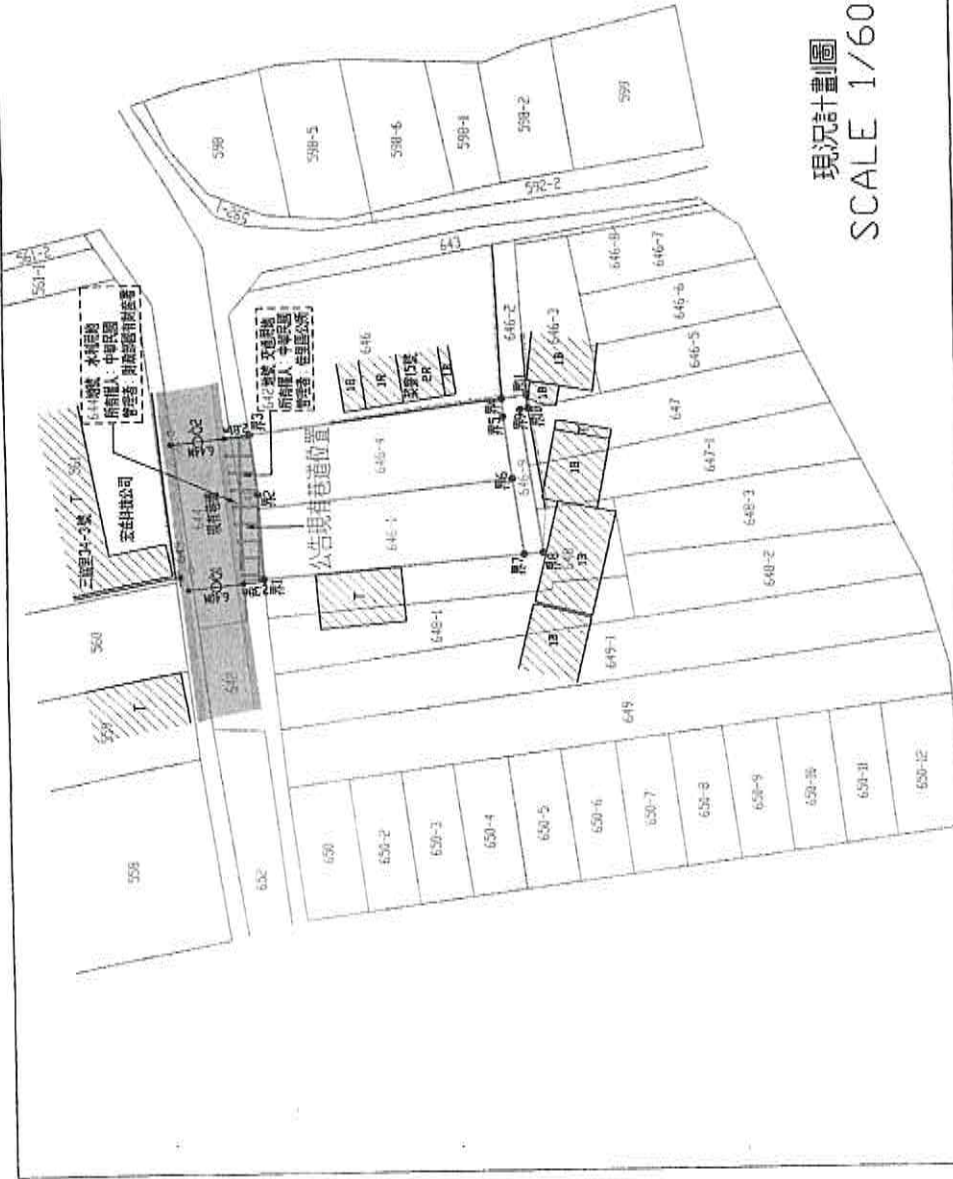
現況計畫圖
SCALE 1/60

599
598-5
598-6
598-1
598-2
599
592-2
592
561-2
561-1
643
646-8
646-7
646-6
646-5
646-2
646-3
646
644地號 水利用地
所有權人：中華民國
管理者：財政部國有財產署
642地號 交通用地
所有權人：中華民國
管理者：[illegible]
安營15號
1B
2R
1B
3B
1B
界3
界2
界1
界4
界5
界6
界7
界8
界9
界10
界11
646-4
646-1
646-9
647
647-1
648-3
648-2
648-1
648
1B
1B
1B
T
公告現有巷道位置
現有巷道
644
宏鼎科技公司
三塊厝34-3號
561
T
560
559
T
558
649-1
649
650
650-2
650-3
650-4
650-5
650-6
650-7
650-8
650-9
650-10
650-11
650-12
652